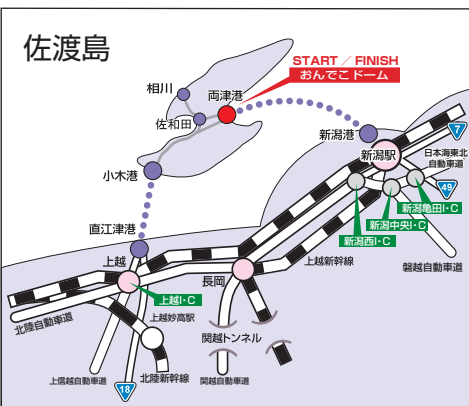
佐渡島

START ／ FINISH
おんでこドーム

相川
両津港
佐和田
新潟港
小木港
新潟駅
7
日本海東北自動車道
49
新潟亀田I・C
新潟中央I・C
新潟西I・C
磐越自動車道
直江津港
上越
長岡
上越新幹線
上越I・C
上越妙高駅
北陸自動車道
関越トンネル
上信越自動車道
北陸新幹線
関越自動車道
18